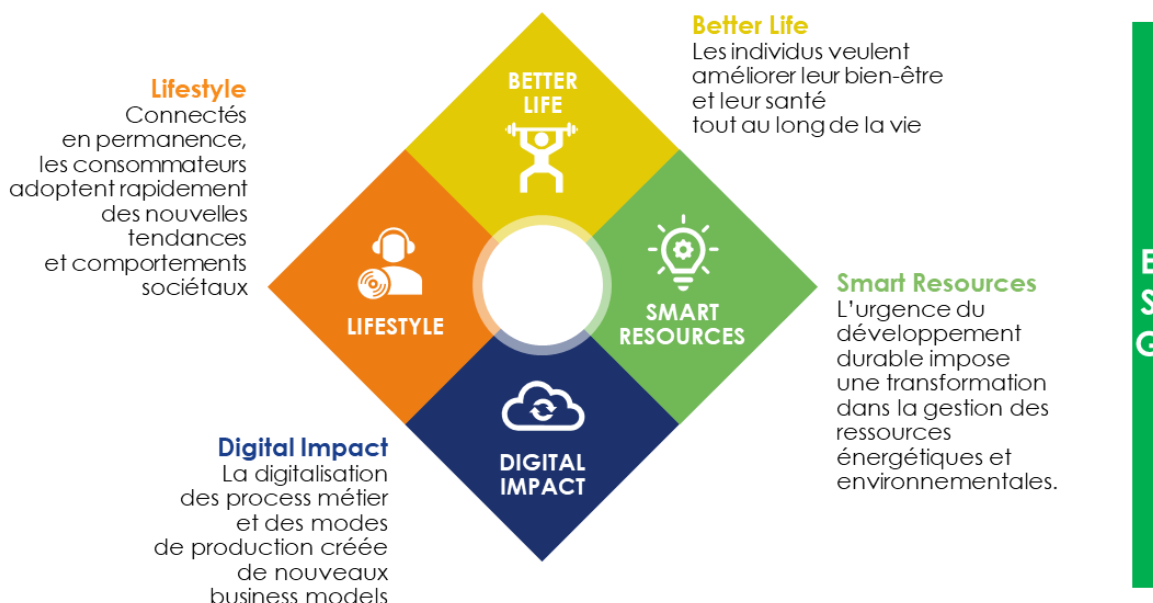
Lifestyle
Connectés en permanence, les consommateurs adoptent rapidement des nouvelles tendances et comportements sociétaux

BETTER LIFE

Better Life
Les individus veulent améliorer leur bien-être et leur santé tout au long de la vie

LIFESTYLE

SMART RESOURCES

Smart Resources
L'urgence du développement durable impose une transformation dans la gestion des ressources énergétiques et environnementales.

DIGITAL IMPACT

Digital Impact
La digitalisation des process métier et des modes de production créée de nouveaux business models

E
S
G